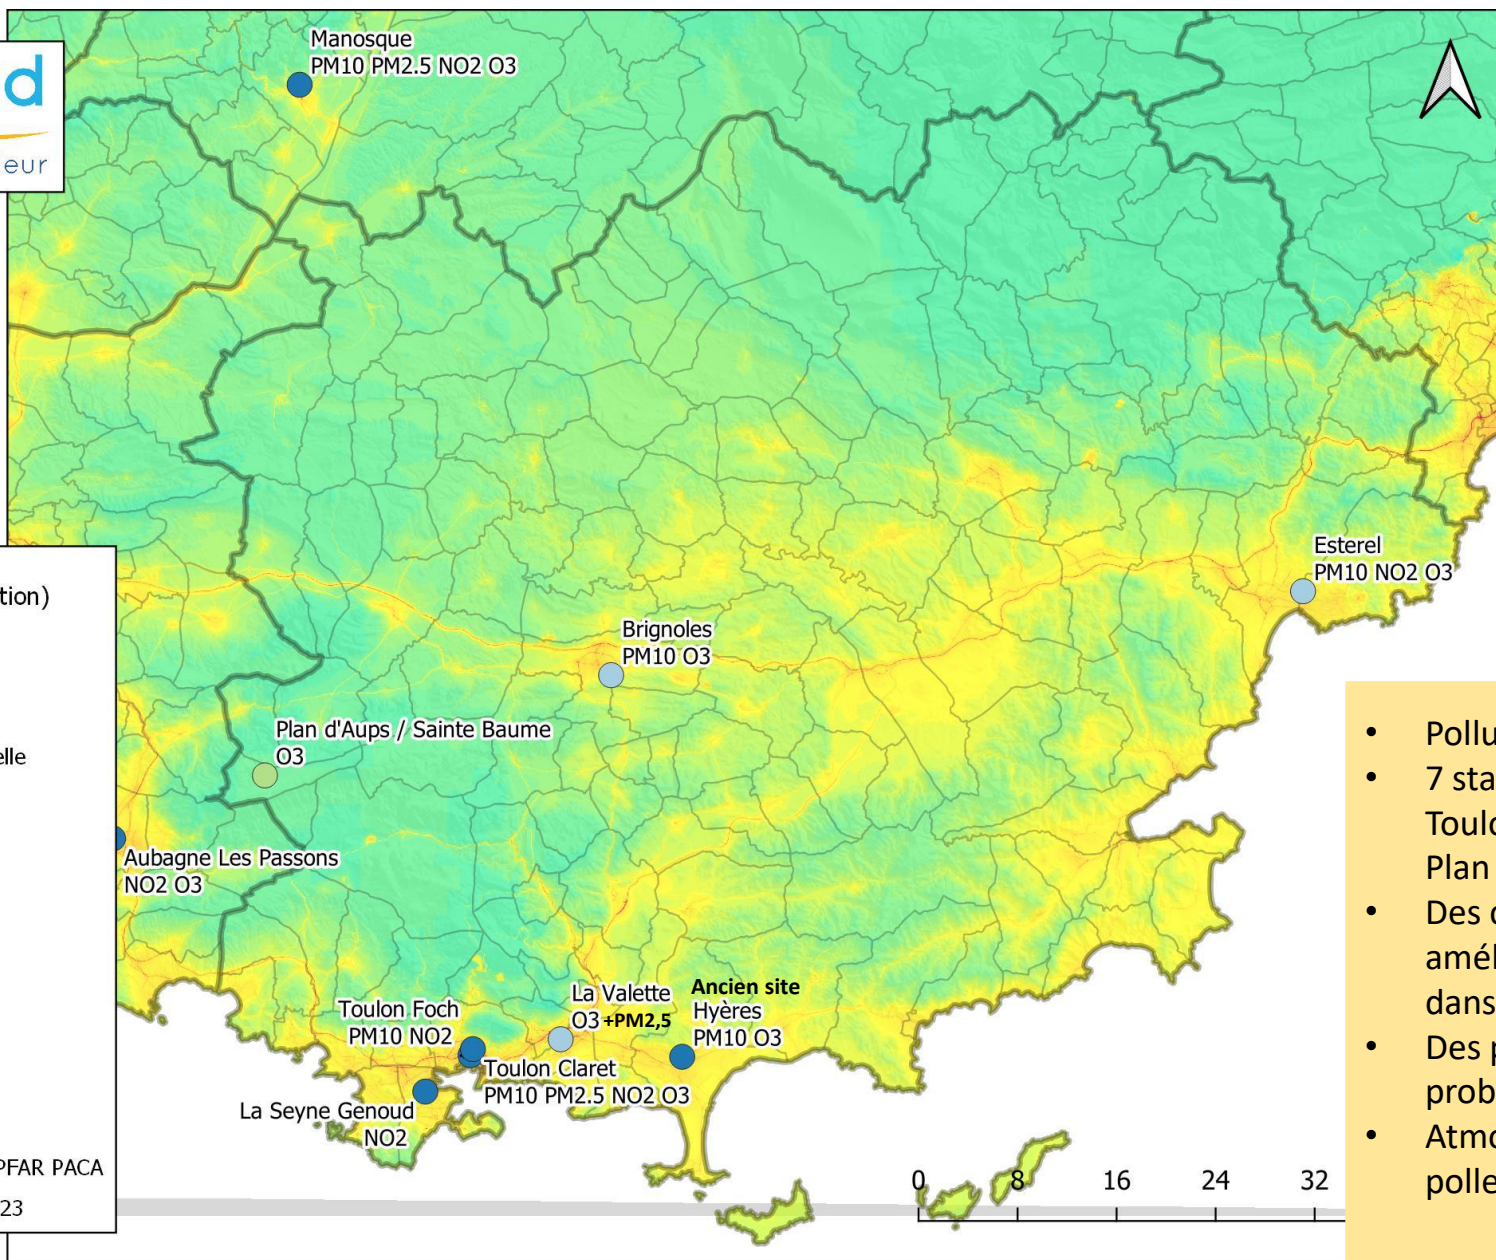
d
eur

tion)

elle

PFAR PACA
23

Manosque
PM10 PM2.5 NO2 O3

Esterel
PM10 NO2 O3

Brignoles
PM10 O3

Plan d'Aups / Sainte Baume
O3

Aubagne Les Passons
NO2 O3

Toulon Foch
PM10 NO2

La Valette
O3 +PM2,5

Ancien site
Hyères
PM10 O3

Toulon Claret
PM10 PM2.5 NO2 O3

La Seyne Genoud
NO2

0 8 16 24 32

• Pollu
• 7 sta
Toulo
Plan
• Des
amél
dans
• Des
prob
• Atmo
polle